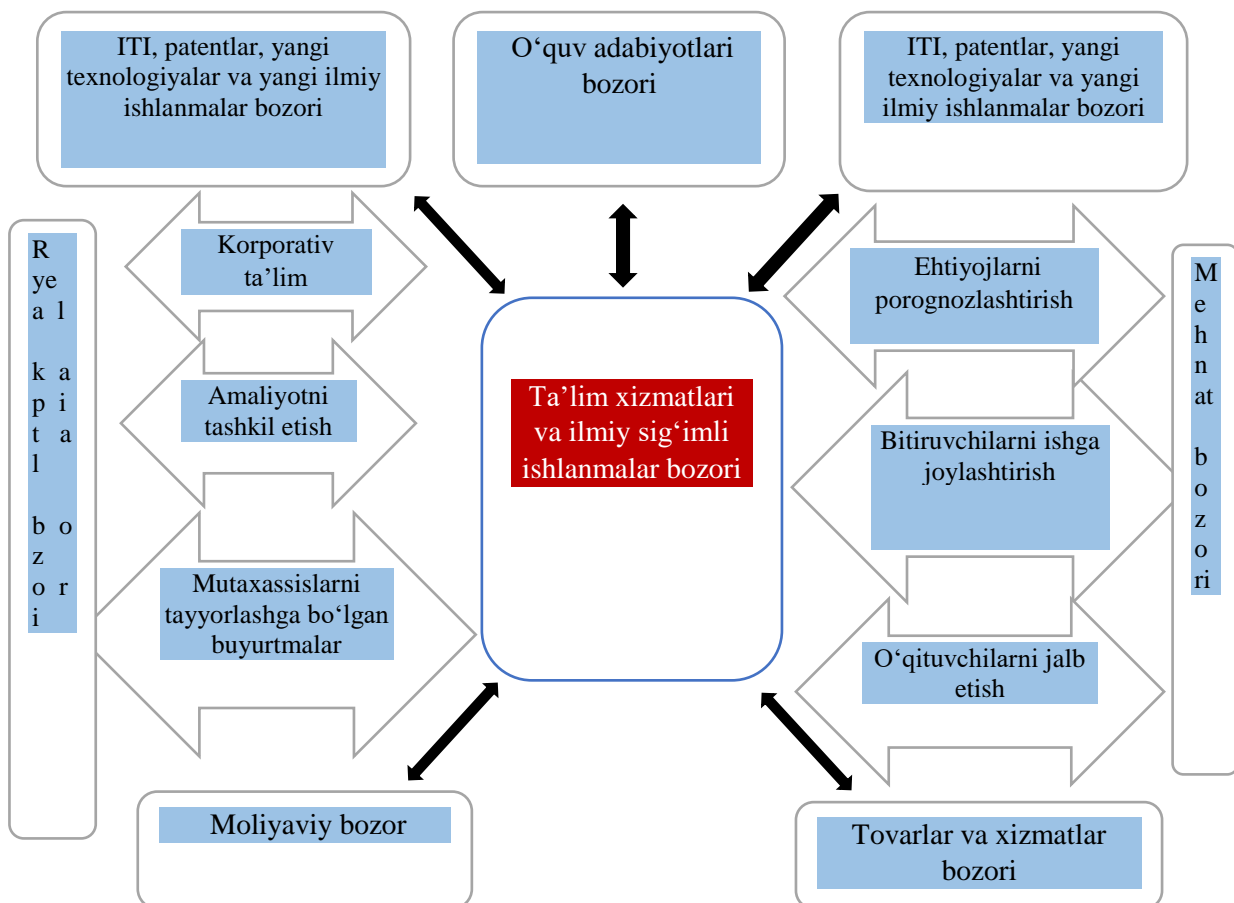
ITI, patentlar, yangi texnologiyalar va yangi ilmiy ishlanmalar bozori

O‘quv adabiyotlari bozori

ITI, patentlar, yangi texnologiyalar va yangi ilmiy ishlanmalar bozori

Real kapital bozori

Korporativ ta’lim

Amaliyotni tashkil etish

Mutaxassislarni tayyorlashga bo‘lgan buyurtmalar

Ta’lim xizmatlari va ilmiy sig‘imli ishlanmalar bozori

Ehtiyojlarni porognozlashtirish

Bitiruvchilarni ishga joylashtirish

O‘qituvchilarni jalb etish

Mehnat bozori

Moliyaviy bozor

Tovarlar va xizmatlar bozori